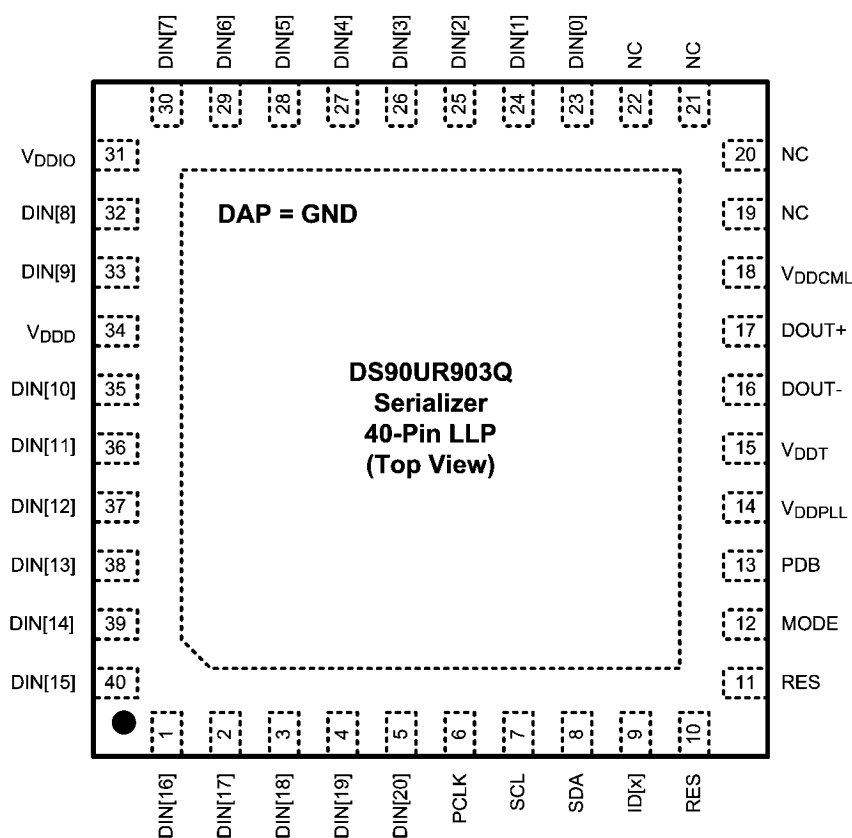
DIN[7] DIN[6] DIN[5] DIN[4] DIN[3] DIN[2] DIN[1] DIN[0] NC NC

30 29 28 27 26 25 24 23 22 21

$V_{DDIO}$ 31
DIN[8] 32
DIN[9] 33
$V_{DDD}$ 34
DIN[10] 35
DIN[11] 36
DIN[12] 37
DIN[13] 38
DIN[14] 39
DIN[15] 40

DAP = GND

DS90UR903Q
Serializer
40-Pin LLP
(Top View)

20 NC
19 NC
18 $V_{DDCML}$
17 DOUT+
16 DOUT-
15 $V_{DDT}$
14 $V_{DDPLL}$
13 PDB
12 MODE
11 RES

1 2 3 4 5 6 7 8 9 10

DIN[16] DIN[17] DIN[18] DIN[19] DIN[20] PCLK SCL SDA ID[x] RES